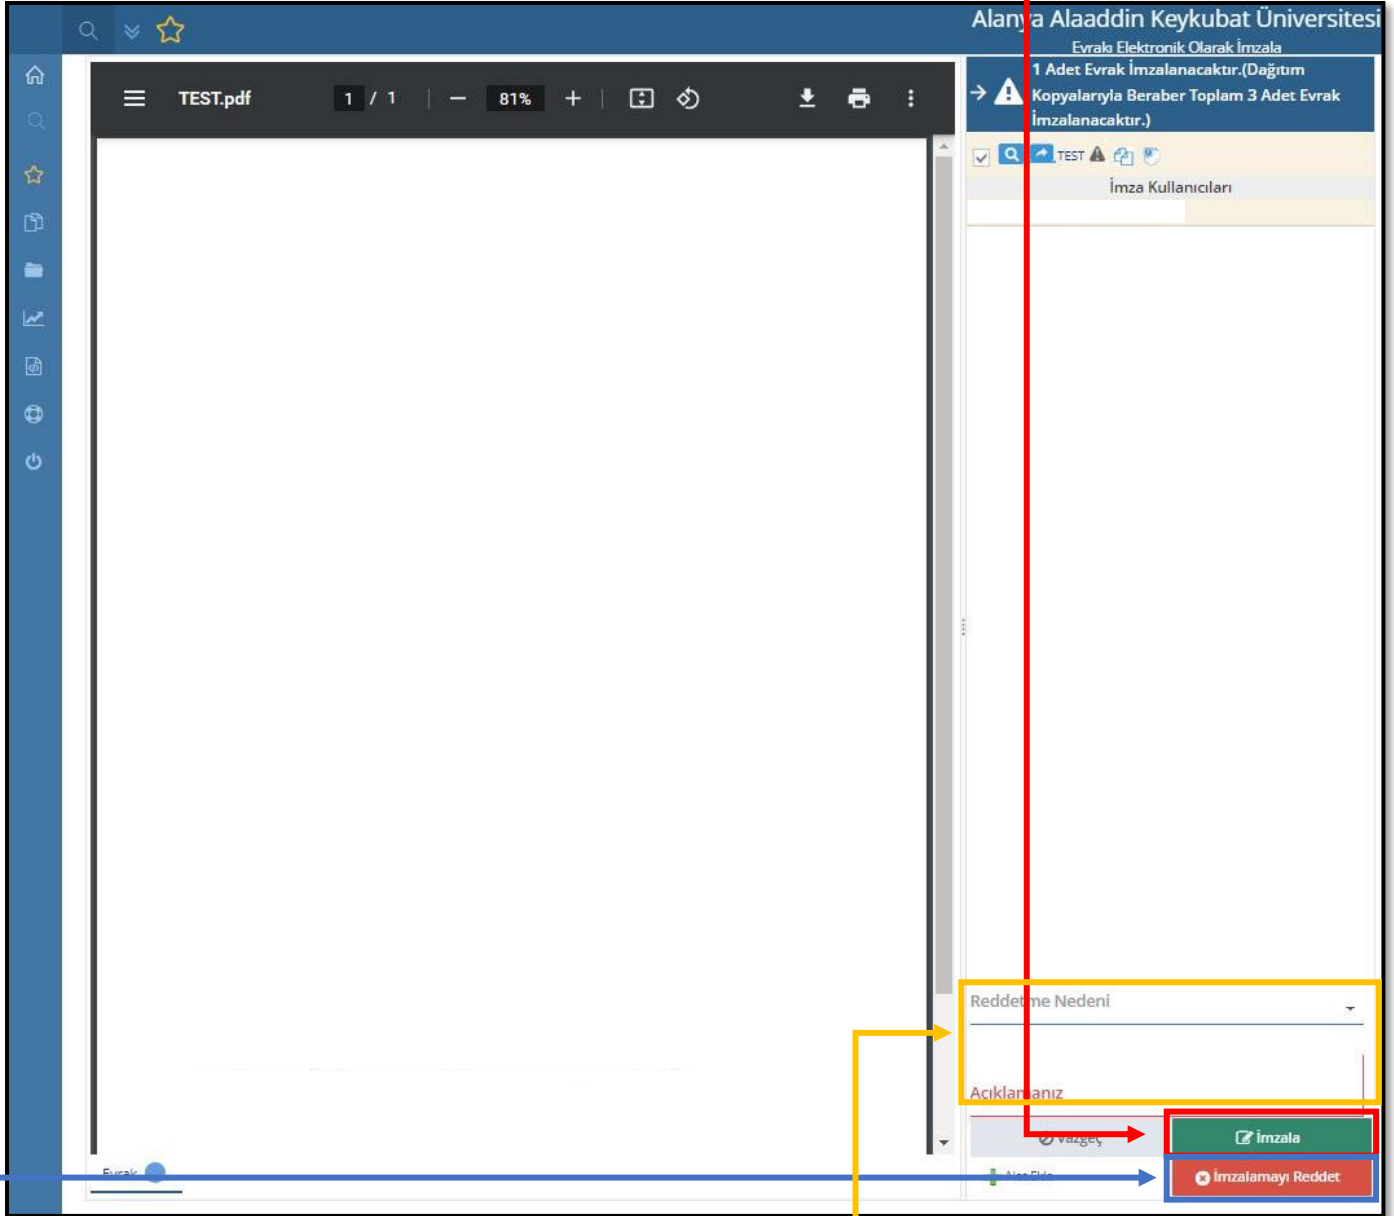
Alanya Alaaddin Keykubat Üniversitesi
Evrakı Elektronik Olarak İmzala

TEST.pdf 1 / 1 81%

1 Adet Evrak İmzalanacaktır.(Dağıtım Kopyalarıyla Beraber Toplam 3 Adet Evrak İmzalanacaktır.)

TEST

İmza Kullanıcıları

Reddetme Nedeni

Açıklamanız

Vazgeç

İmzala

İmzalamayı Reddet

Evrak

Not Ekle